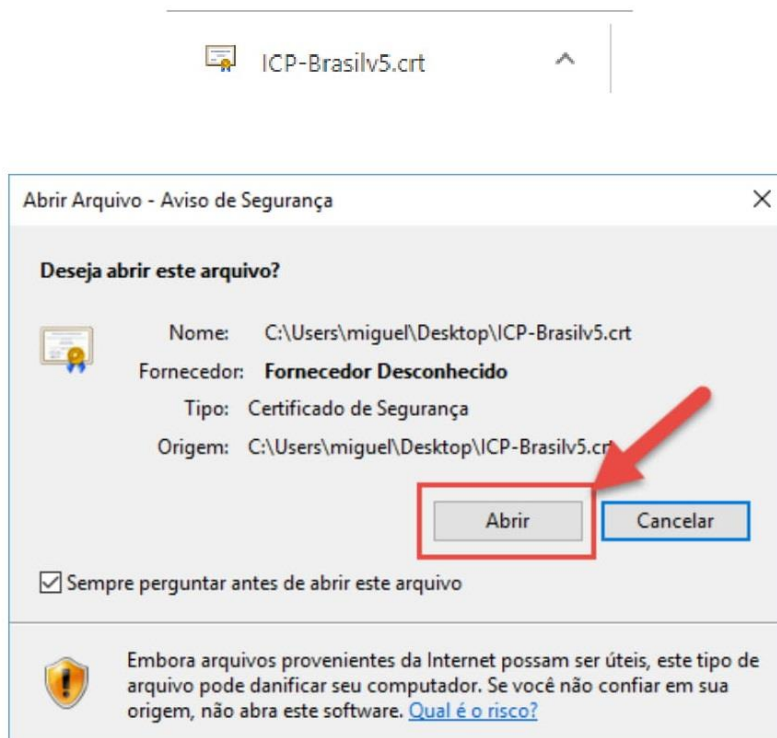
ICP-Brasilv5.crt

Abrir Arquivo - Aviso de Segurança

Deseja abrir este arquivo?

Nome: C:\Users\miguel\Desktop\ICP-Brasilv5.crt
Fornecedor: Fornecedor Desconhecido
Tipo: Certificado de Segurança
Origem: C:\Users\miguel\Desktop\ICP-Brasilv5.cr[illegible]

Abrir
Cancelar

Sempre perguntar antes de abrir este arquivo

Embora arquivos provenientes da Internet possam ser úteis, este tipo de arquivo pode danificar seu computador. Se você não confiar em sua origem, não abra este software. Qual é o risco?